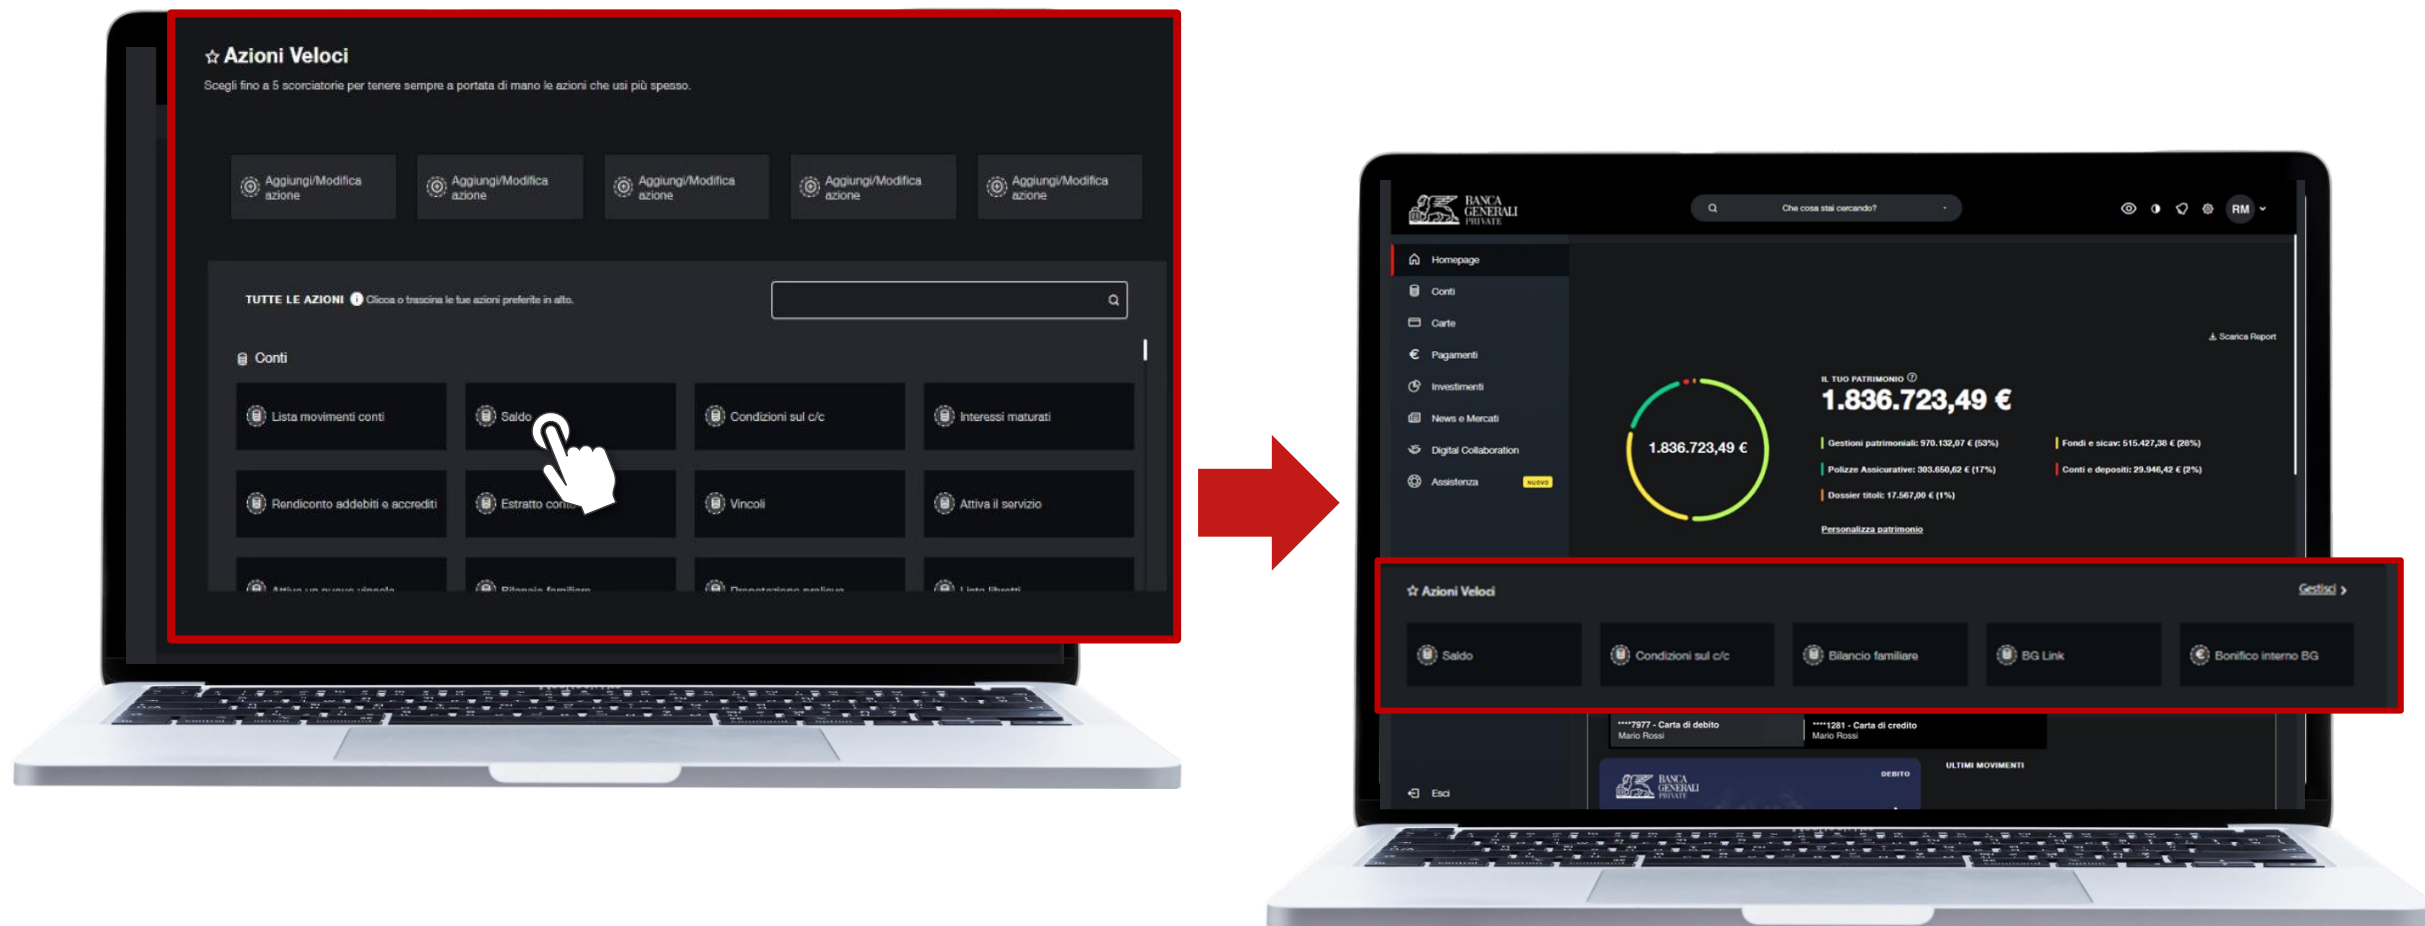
☆ Azioni Veloci

Scegli fino a 5 scorciatoie per tenere sempre a portata di mano le azioni che usi più spesso.

Aggiungi/Modifica azione
Aggiungi/Modifica azione
Aggiungi/Modifica azione
Aggiungi/Modifica azione
Aggiungi/Modifica azione

TUTTE LE AZIONI Clicca o trascina le tue azioni preferite in alto.

Conti

Lista movimenti conti
Saldo
Condizioni sul c/c
Interessi maturati
Rendiconto addebiti e accrediti
Estratto conto
Vincoli
Attiva il servizio
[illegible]
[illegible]
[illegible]
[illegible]

BANCA GENERALI PRIVATE

Che cosa stai cercando?

RM

Homepage
Conti
Carte
Pagamenti
Investimenti
News e Mercati
Digital Collaboration
Assistenza NUOVO

Scarica Report

IL TUO PATRIMONIO
1.836.723,49 €

1.836.723,49 €

Gestioni patrimoniali: 970.132,07 € (53%)
Fondi e sicav: 515.427,38 € (28%)
Polizze Assicurative: 303.650,62 € (17%)
Conti e depositi: 29.946,42 € (2%)
Dossier titoli: 17.567,00 € (1%)

Personalizza patrimonio

☆ Azioni Veloci
Gestisci >

Saldo
Condizioni sul c/c
Bilancio familiare
BG Link
Bonifico interno BG

****7977 - Carta di debito
Mario Rossi
****1281 - Carta di credito
Mario Rossi

ULTIMI MOVIMENTI

BANCA GENERALI PRIVATE
DEBITO

Esci